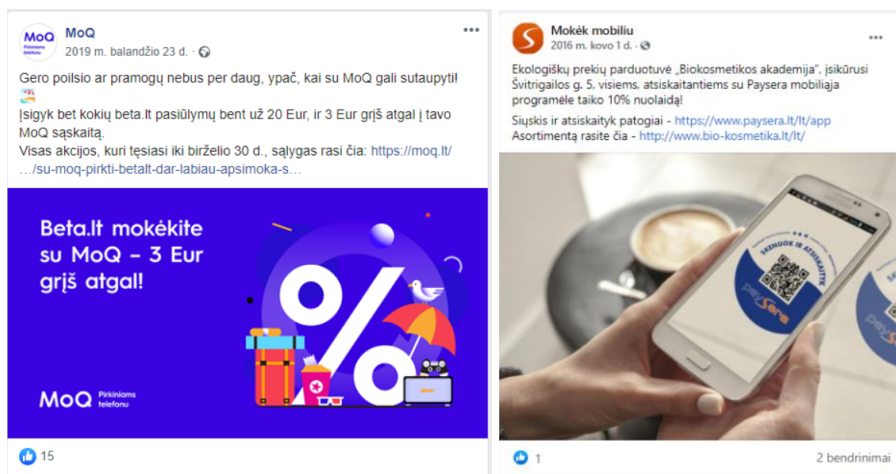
MoQ
2019 m. balandžio 23 d. ·

Gero poilsio ar pramogų nebus per daug, ypač, kai su MoQ gali sutaupyti!
Įsigyk bet kokių beta.lt pasiūlymų bent už 20 Eur, ir 3 Eur grįš atgal į tavo MoQ sąskaitą.
Visas akcijos, kuri tęsiasi iki birželio 30 d., sąlygas rasi čia: https://moq.lt/…/su-moq-pirkti-betalt-dar-labiau-apsimoka-s…

Beta.lt mokėkite su MoQ – 3 Eur grįš atgal!

MoQ Pirkiniams telefonu

15

Mokėk mobiliu
2016 m. kovo 1 d. ·

Ekologiškų prekių parduotuvė „Biokosmetikos akademija", įsikūrusi Švitrigailos g. 5, visiems, atsiskaitantiems su Paysera mobiliąja programėle taiko 10% nuolaidą!
Siųskis ir atsiskaityk patogiai - https://www.paysera.lt/lt/app
Asortimentą rasite čia - http://www.bio-kosmetika.lt/lt/

SKENUOK IR ATSISKAITYK
paysera

1

2 bendrinimai